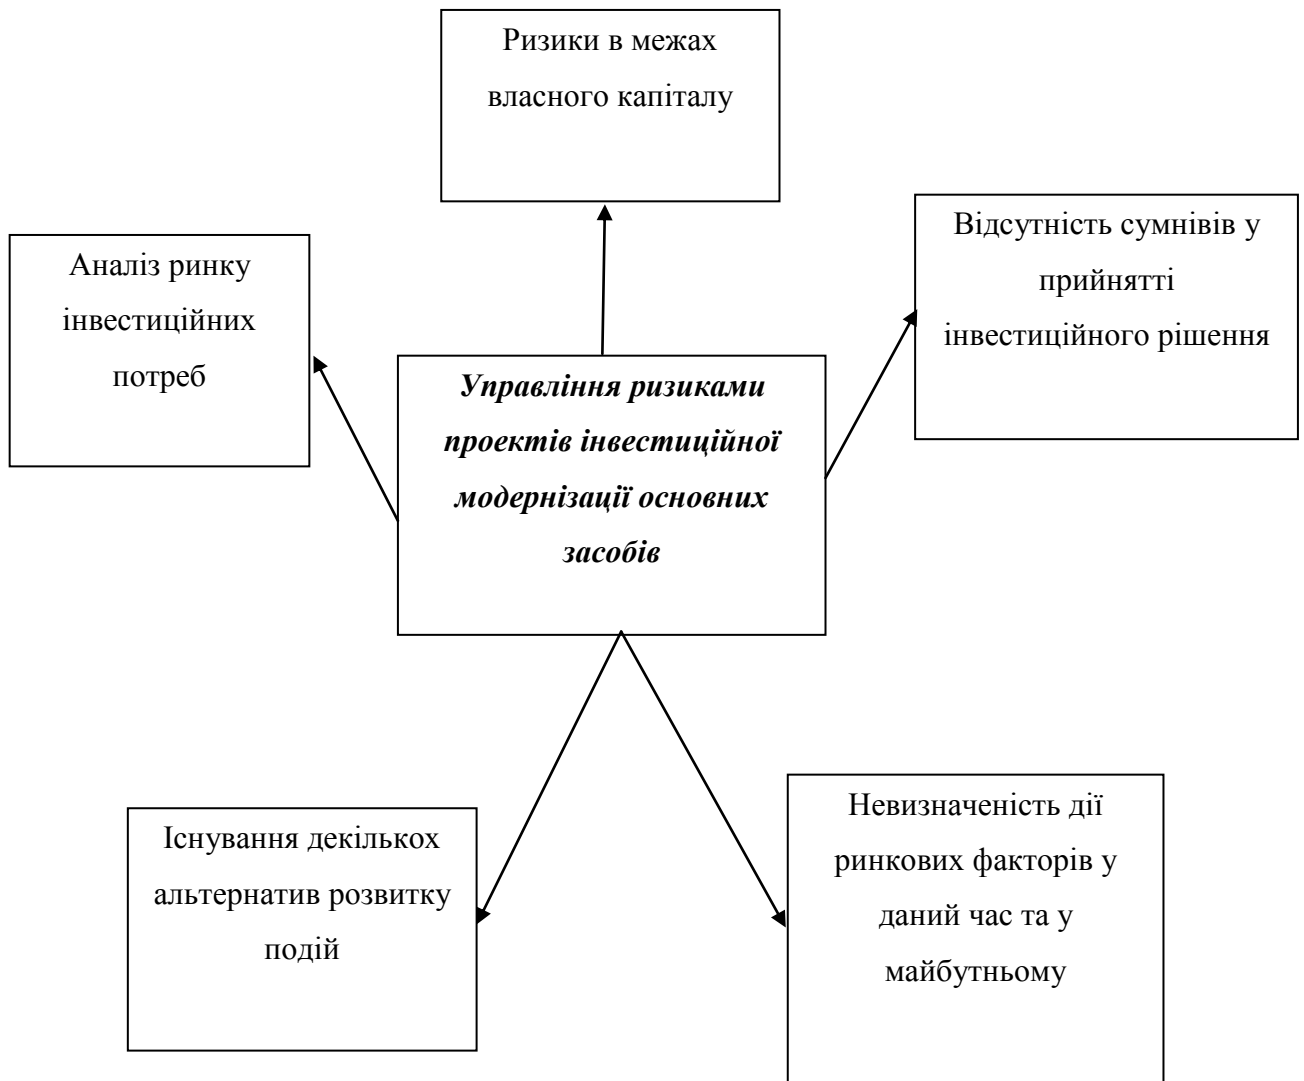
Ризики в межах власного капіталу

Аналіз ринку інвестиційних потреб

Відсутність сумнівів у прийнятті інвестиційного рішення

Управління ризиками проектів інвестиційної модернізації основних засобів

Існування декількох альтернатив розвитку подій

Невизначеність дії ринкових факторів у даний час та у майбутньому